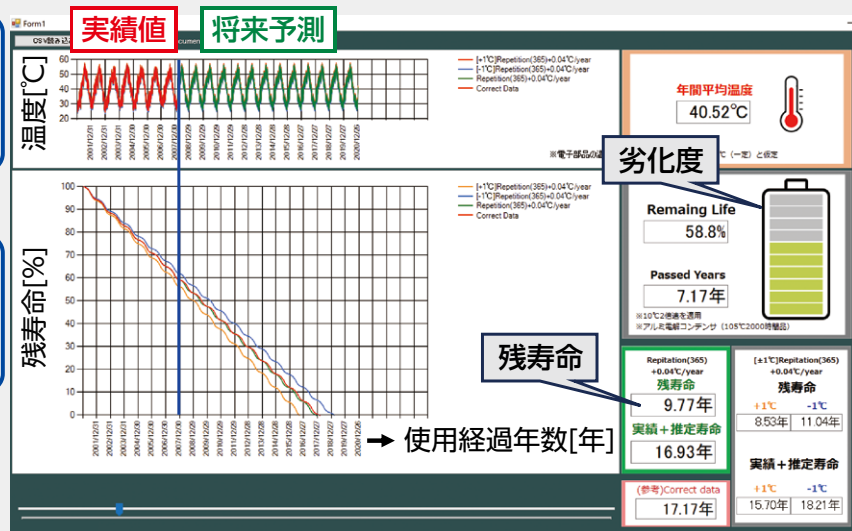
Form1

CSV読み込

実績値

将来予測

温度[℃]

60
50
40
30
20

[+1℃]Repetition(365)+0.04℃/year
[-1℃]Repetition(365)+0.04℃/year
Repetition(365)+0.04℃/year
Correct Data

2001/12/31
2002/12/31
2003/12/31
2004/12/30
2005/12/30
2006/12/30
2007/12/30
2008/12/29
2009/12/29
2010/12/29
2011/12/29
2012/12/28
2013/12/28
2014/12/28
2015/12/28
2016/12/27
2017/12/27
2018/12/27
2019/12/27
2020/12/26

※電子部品の温

年間平均温度

40.52℃

℃（一定）と仮定

劣化度

残寿命[%]

100
90
80
70
60
50
40
30
20
10
0

[+1℃]Repetition(365)+0.04℃/year
[-1℃]Repetition(365)+0.04℃/year
Repetition(365)+0.04℃/year
Correct Data

2001/12/31
2002/12/31
2003/12/31
2004/12/30
2005/12/30
2006/12/30
2007/12/30
2008/12/29
2009/12/29
2010/12/29
2011/12/29
2012/12/28
2013/12/28
2014/12/28
2015/12/28
2016/12/27
2017/12/27
2018/12/27
2019/12/27
2020/12/26

→ 使用経過年数[年]

Remaing Life

58.8%

Passed Years

7.17年

※10℃2倍速を適用
※アルミ電解コンデンサ（105℃2000時間品）

残寿命

Repitation(365)
+0.04℃/year

残寿命

9.77年

実績＋推定寿命

16.93年

[±1℃]Repitation(365)
+0.04℃/year

残寿命

+1℃ -1℃

8.53年 11.04年

実績＋推定寿命

+1℃ -1℃

15.70年 18.21年

(参考)Correct data

17.17年